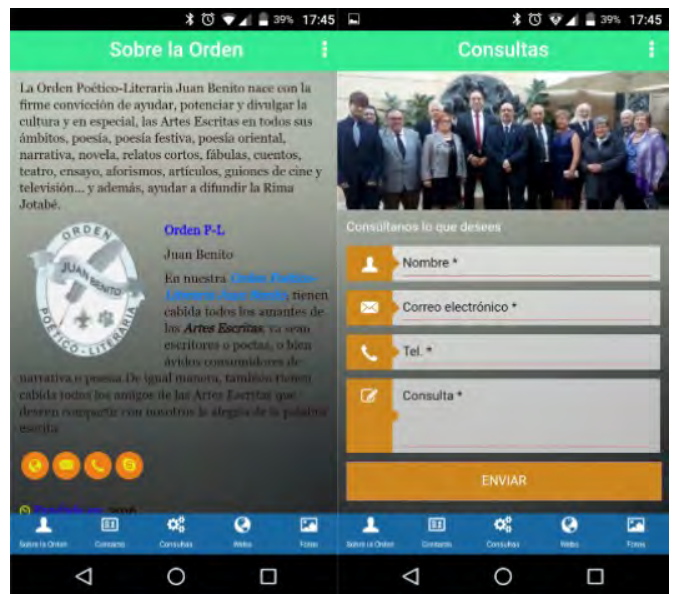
39% 17:45

Sobre la Orden

La Orden Poético-Literaria Juan Benito nace con la firme convicción de ayudar, potenciar y divulgar la cultura y en especial, las Artes Escritas en todos sus ámbitos, poesía, poesía festiva, poesía oriental, narrativa, novela, relatos cortos, fábulas, cuentos, teatro, ensayo, aforismos, artículos, guiones de cine y televisión... y además, ayudar a difundir la Rima Jotabé.

ORDEN JUAN BENITO POÉTICO-LITERARIA

Orden P-L

Juan Benito

En nuestra Orden Poético-Literaria Juan Benito, tienen cabida todos los amantes de las *Artes Escritas*, ya sean escritores o poetas, o bien ávidos consumidores de narrativa o poesía. De igual manera, también tienen cabida todos los amigos de las Artes Escritas que deseen compartir con nosotros la alegría de la palabra escrita.

© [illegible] 2016

Sobre la Orden | Contacto | Consultas | Web | Fotos

39% 17:45

Consultas

Consúltanos lo que desees

Nombre *

Correo electrónico *

Tel. *

Consulta *

ENVIAR

Sobre la Orden | Contacto | Consultas | Web | Fotos